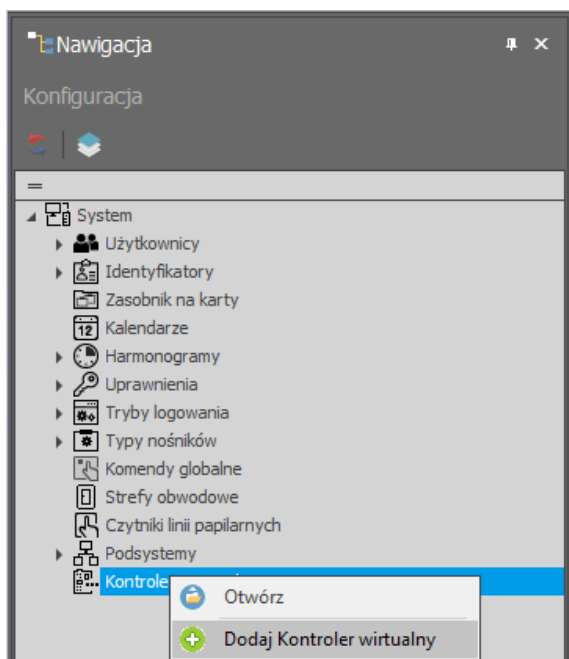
Nawigacja

Konfiguracja

=

System
Użytkownicy
Identyfikatory
Zasobnik na karty
Kalendarze
Harmonogramy
Uprawnienia
Tryby logowania
Typy nośników
Komendy globalne
Strefy obwodowe
Czytniki linii papilarnych
Podsystemy
Kontroler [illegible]

Otwórz
Dodaj Kontroler wirtualny